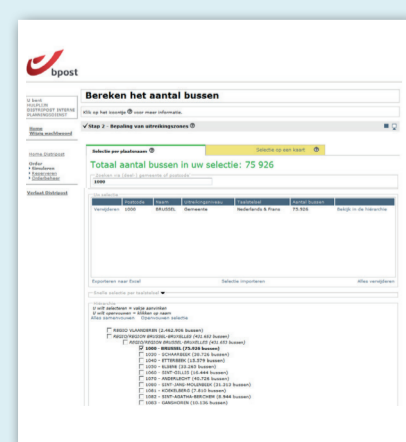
bpost

U bent: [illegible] DISTRIPOST INTERNE PLANNINGSDIENST

Home
Wijzig wachtwoord

Home Distripost
Order
• Aanmaken
• Raadplegen
• Indienen
Verkoel Distripost

Bereken het aantal bussen

Klik op het icoontje voor meer informatie.

Stap 2 - Bepaling van uitreikingszones

Selectie per plaatsnaam | Selectie op een kaart

Totaal aantal bussen in uw selectie: 75 926

Zoeken via Ideal | gemeente of postcode
1000

Uw selectie

| | Postcode | Naam | Uitreikingsniveau | Taalstatuut | Aantal bussen | |
|---|---|---|---|---|---|---|
| Verwijderen | 1000 | BRUSSEL | Gemeente | Nederlands & Frans | 75 926 | Bekijk in de hiërarchie |

Exporteren naar Excel | Selectie importeren | Alles verwijderen

Snelle selectie per taalstatuut

Hiërarchie
Ik wil selecteren = vakje aanvinken
Ik wil openvouwen = klikken op naam
Alles samenvouwen  Openvouwen selectie

REGIO VLAANDEREN (2.462.906 bussen)
REGIO/REGION BRUSSEL-BRUXELLES (431.433 bussen)
REGIO/REGION BRUSSEL-BRUXELLES (431.433 bussen)
1000 - BRUSSEL (75.926 bussen)
1030 - SCHAARBEEK (39.716 bussen)
1040 - ETTERBEEK (15.379 bussen)
1050 - ELSENE (22.265 bussen)
1060 - SINT-GILLIS (16.444 bussen)
1070 - ANDERLECHT (40.728 bussen)
1080 - SINT-JANS-MOLENBEEK (21.253 bussen)
1081 - KOEKELBERG (7.815 bussen)
1082 - SINT-AGATHA-BERCHEM (8.944 bussen)
1083 - GANSHOREN (10.136 bussen)